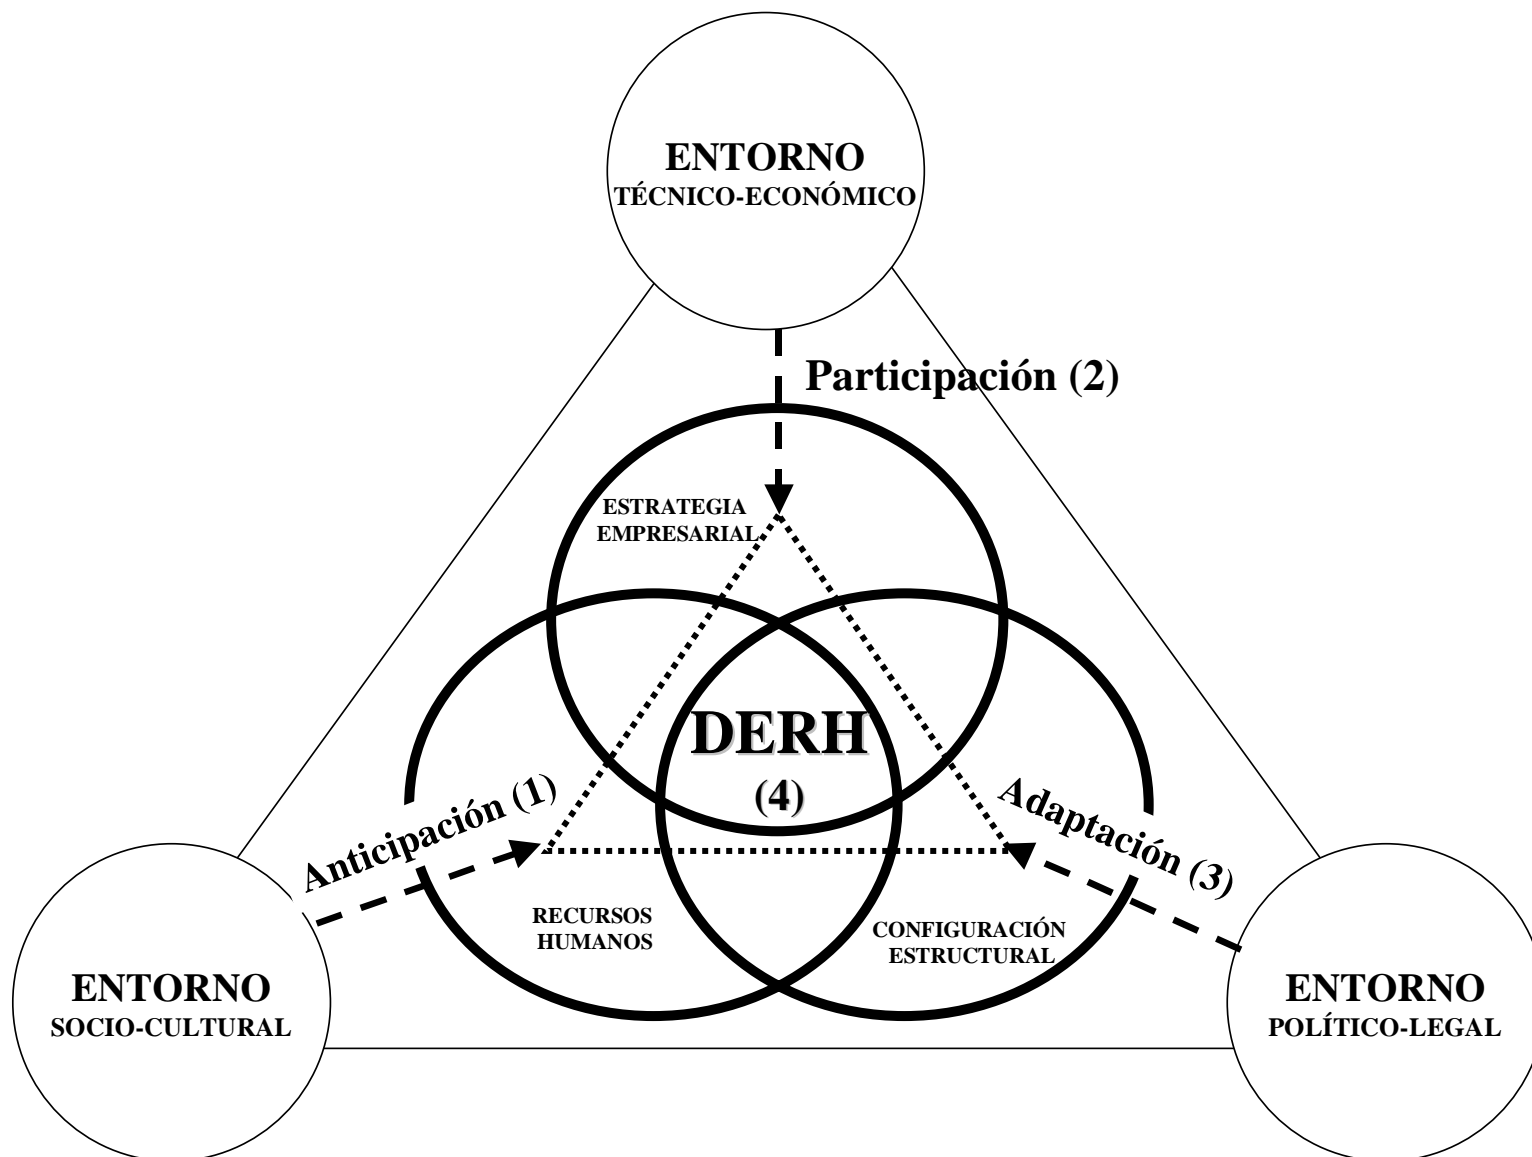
ENTORNO
TÉCNICO-ECONÓMICO

Participación (2)

ESTRATEGIA
EMPRESARIAL

DERH
(4)

Anticipación (1)

Adaptación (3)

RECURSOS
HUMANOS

CONFIGURACIÓN
ESTRUCTURAL

ENTORNO
SOCIO-CULTURAL

ENTORNO
POLÍTICO-LEGAL